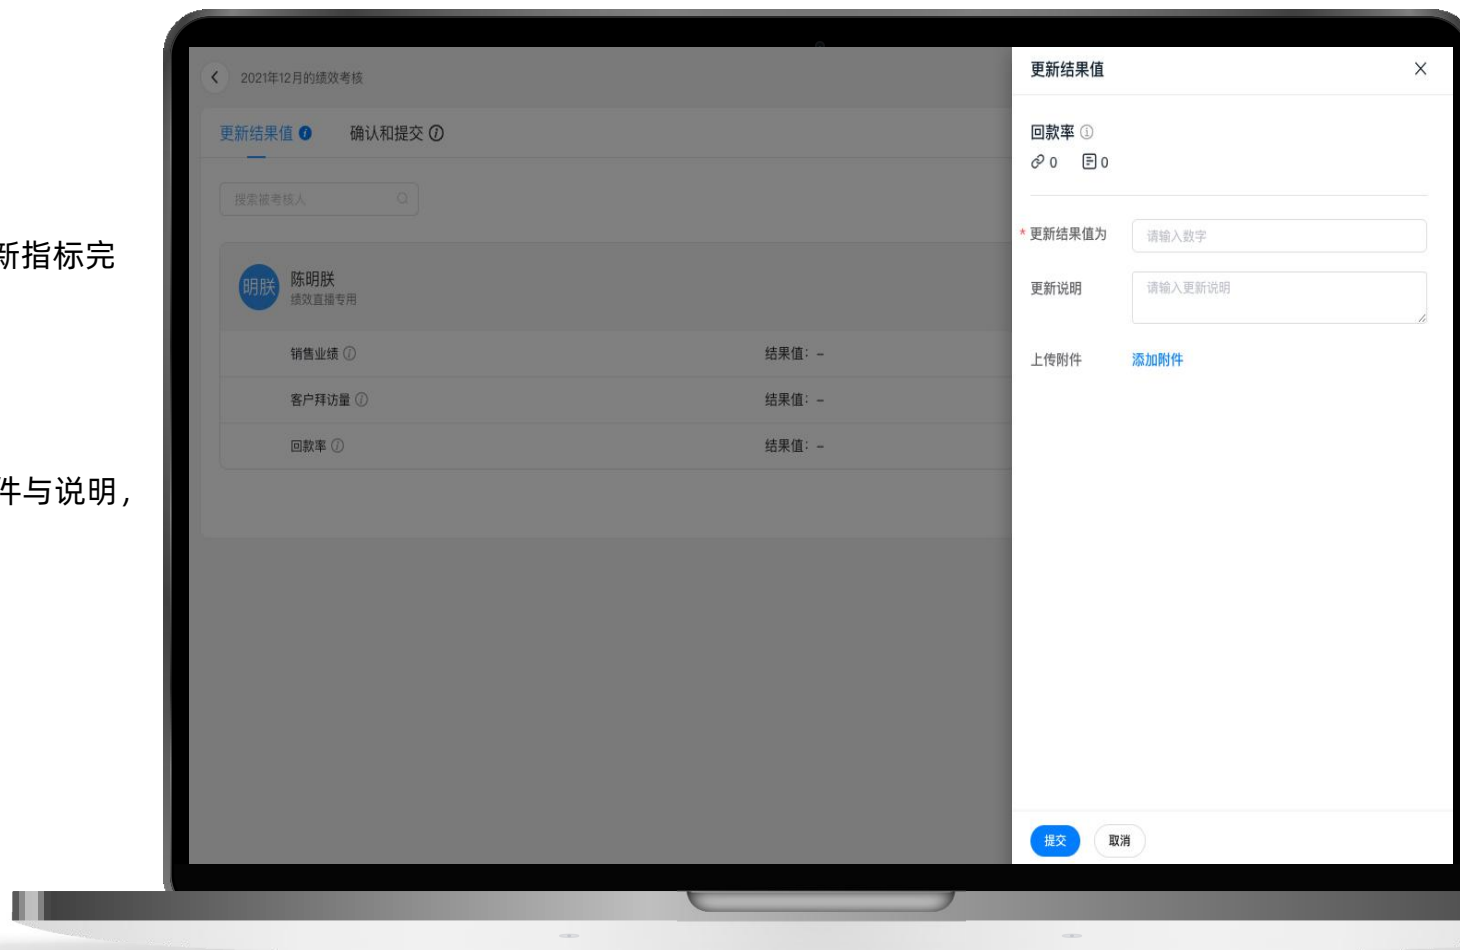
新指标完

件与说明，

2021年12月的绩效考核

更新结果值

确认和提交

搜索被考核人

明朕 陈明朕
绩效直播专用

销售业绩

结果值：–

客户拜访量

结果值：–

回款率

结果值：–

更新结果值

回款率

0 0

* 更新结果值为

请输入数字

更新说明

请输入更新说明

上传附件

添加附件

提交

取消